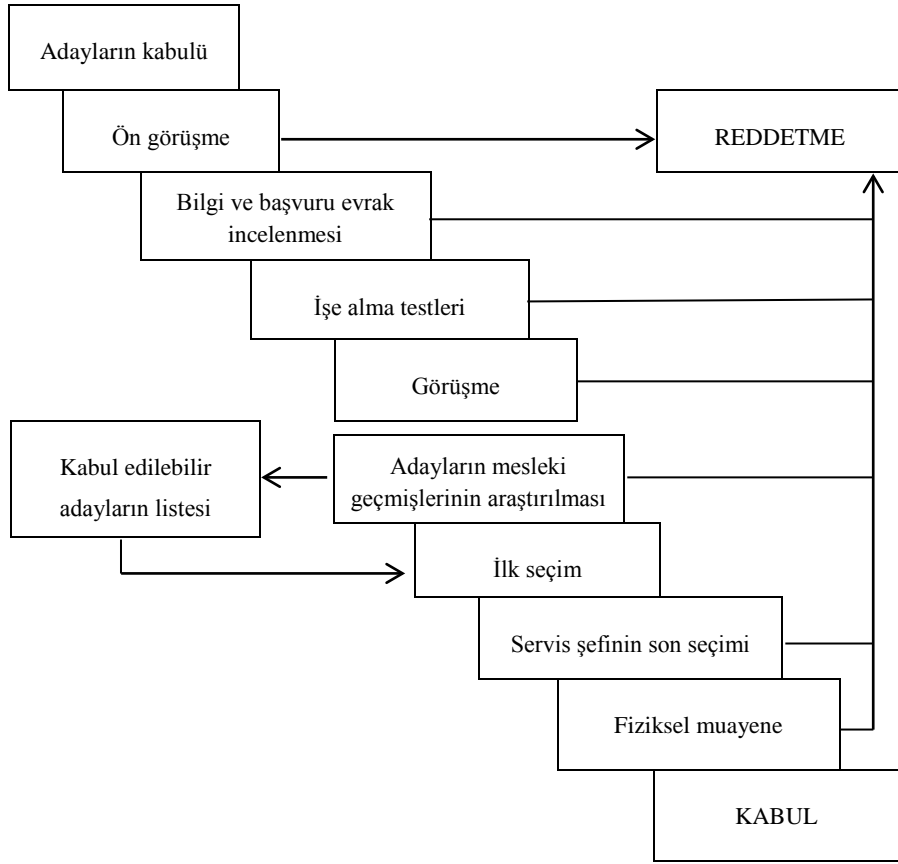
Adayların kabulü

Ön görüşme

REDDETME

Bilgi ve başvuru evrak incelenmesi

İşe alma testleri

Görüşme

Kabul edilebilir adayların listesi

Adayların mesleki geçmişlerinin araştırılması

İlk seçim

Servis şefinin son seçimi

Fiziksel muayene

KABUL